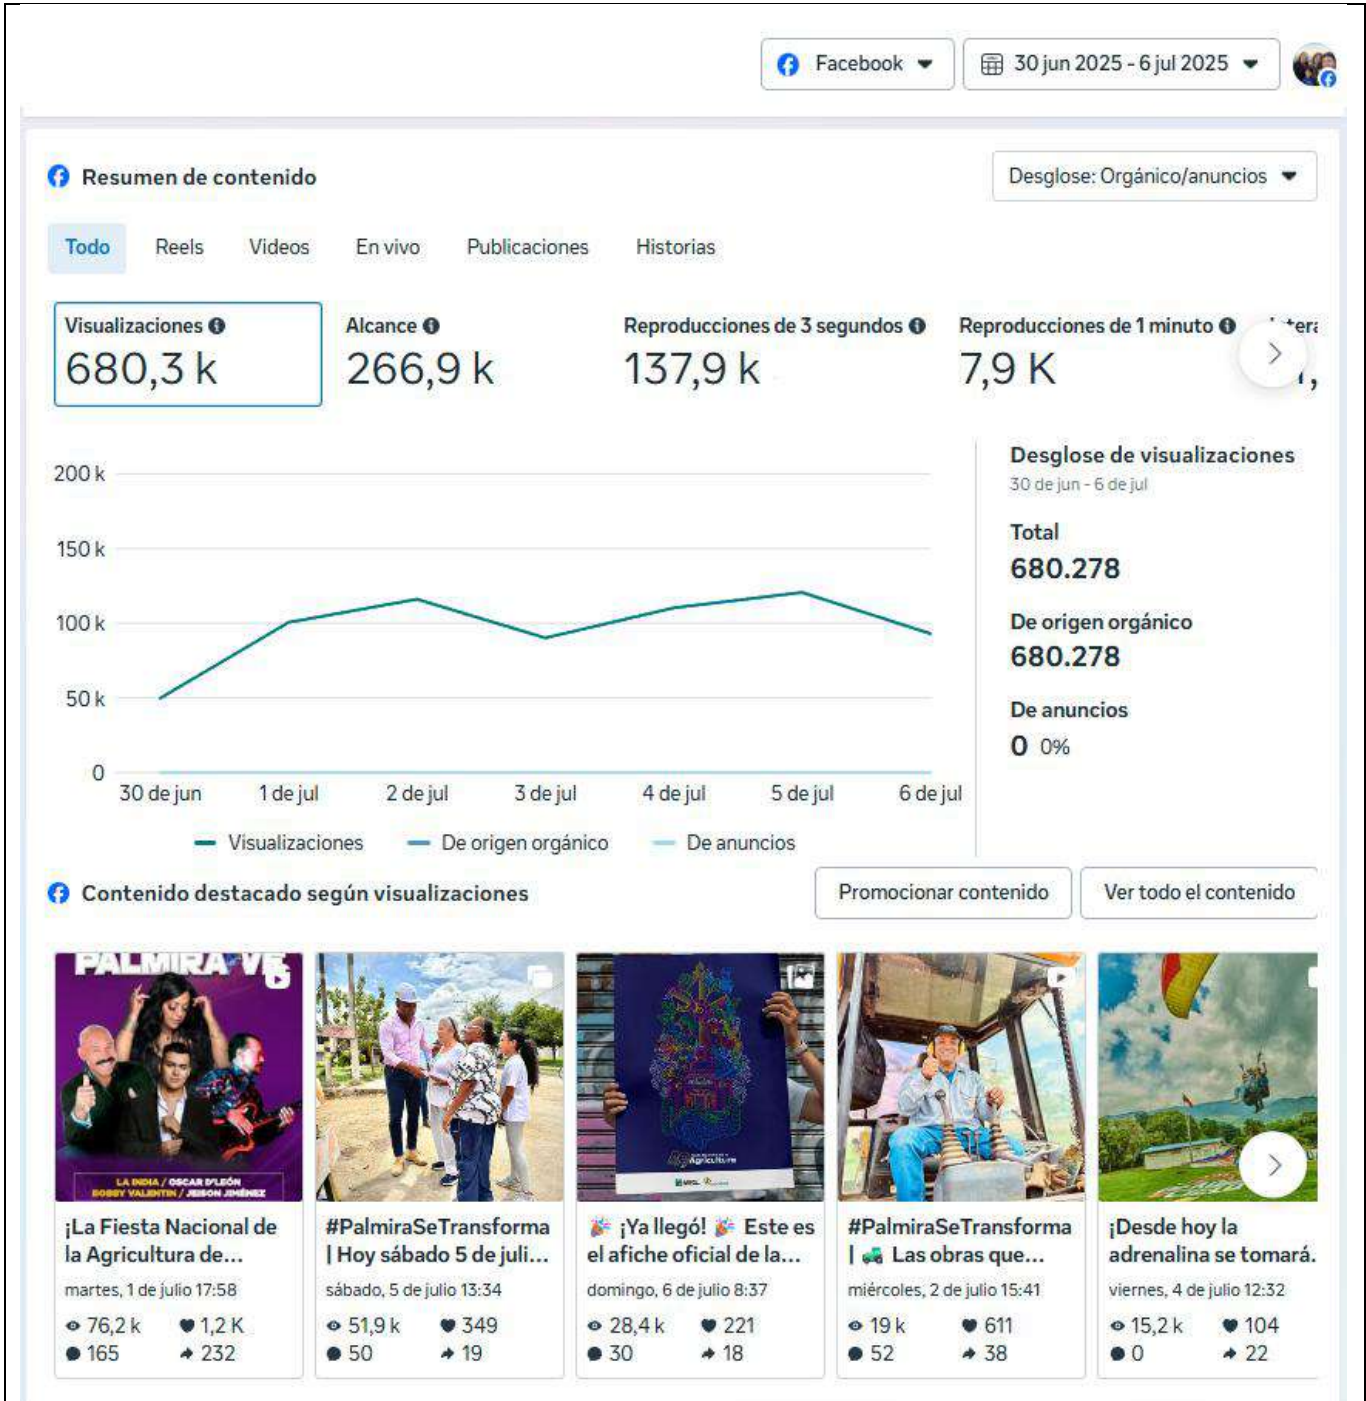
Facebook 30 jun 2025 - 6 jul 2025

Resumen de contenido

Desglose: Orgánico/anuncios

Todo Reels Videos En vivo Publicaciones Historias

Visualizaciones
680,3 k

Alcance
266,9 k

Reproducciones de 3 segundos
137,9 k

Reproducciones de 1 minuto
7,9 K

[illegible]

200 k
150 k
100 k
50 k
0
30 de jun 1 de jul 2 de jul 3 de jul 4 de jul 5 de jul 6 de jul

Visualizaciones De origen orgánico De anuncios

Desglose de visualizaciones
30 de jun - 6 de jul

Total
680.278

De origen orgánico
680.278

De anuncios
0 0%

Contenido destacado según visualizaciones

Promocionar contenido Ver todo el contenido

PALMIRA VE

LA INDIA / OSCAR D'LEÓN
BOBBY VALENTÍN / JEISON JIMÉNEZ

Agricultura

¡La Fiesta Nacional de la Agricultura de...
martes, 1 de julio 17:58
76,2 k 1,2 K
165 232

#PalmiraSeTransforma | Hoy sábado 5 de juli...
sábado, 5 de julio 13:34
51,9 k 349
50 19

🎉 ¡Ya llegó! 🎉 Este es el afiche oficial de la...
domingo, 6 de julio 8:37
28,4 k 221
30 18

#PalmiraSeTransforma | 🚜 Las obras que...
miércoles, 2 de julio 15:41
19 k 611
52 38

¡Desde hoy la adrenalina se tomará.
viernes, 4 de julio 12:32
15,2 k 104
0 22